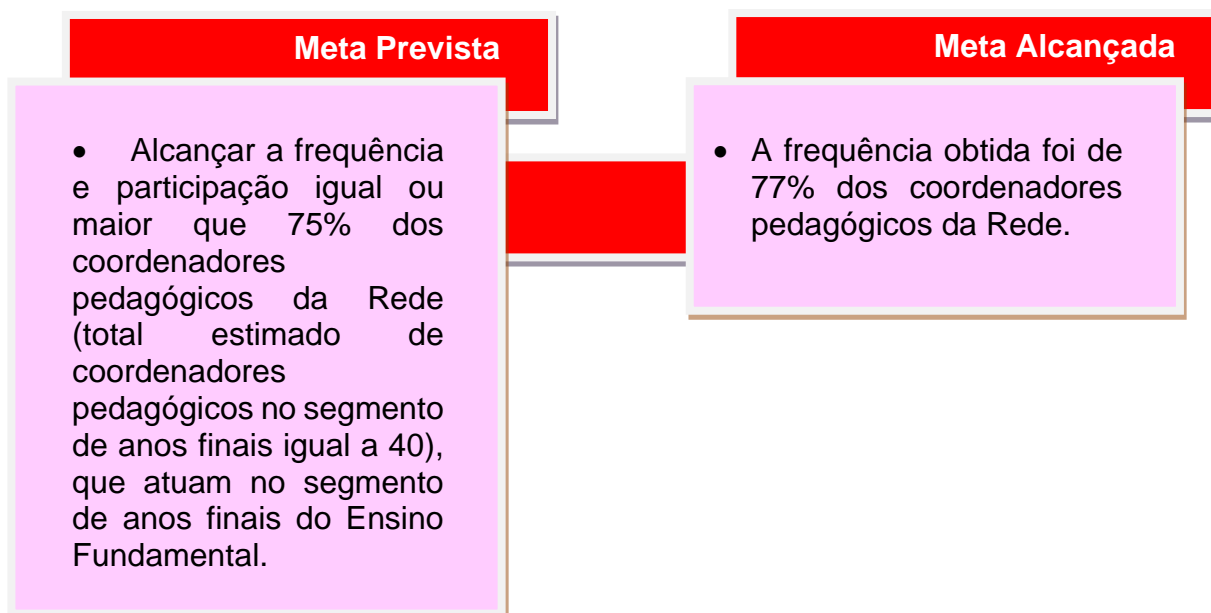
Meta Prevista

Meta Alcançada

• Alcançar a frequência e participação igual ou maior que 75% dos coordenadores pedagógicos da Rede (total estimado de coordenadores pedagógicos no segmento de anos finais igual a 40), que atuam no segmento de anos finais do Ensino Fundamental.

• A frequência obtida foi de 77% dos coordenadores pedagógicos da Rede.